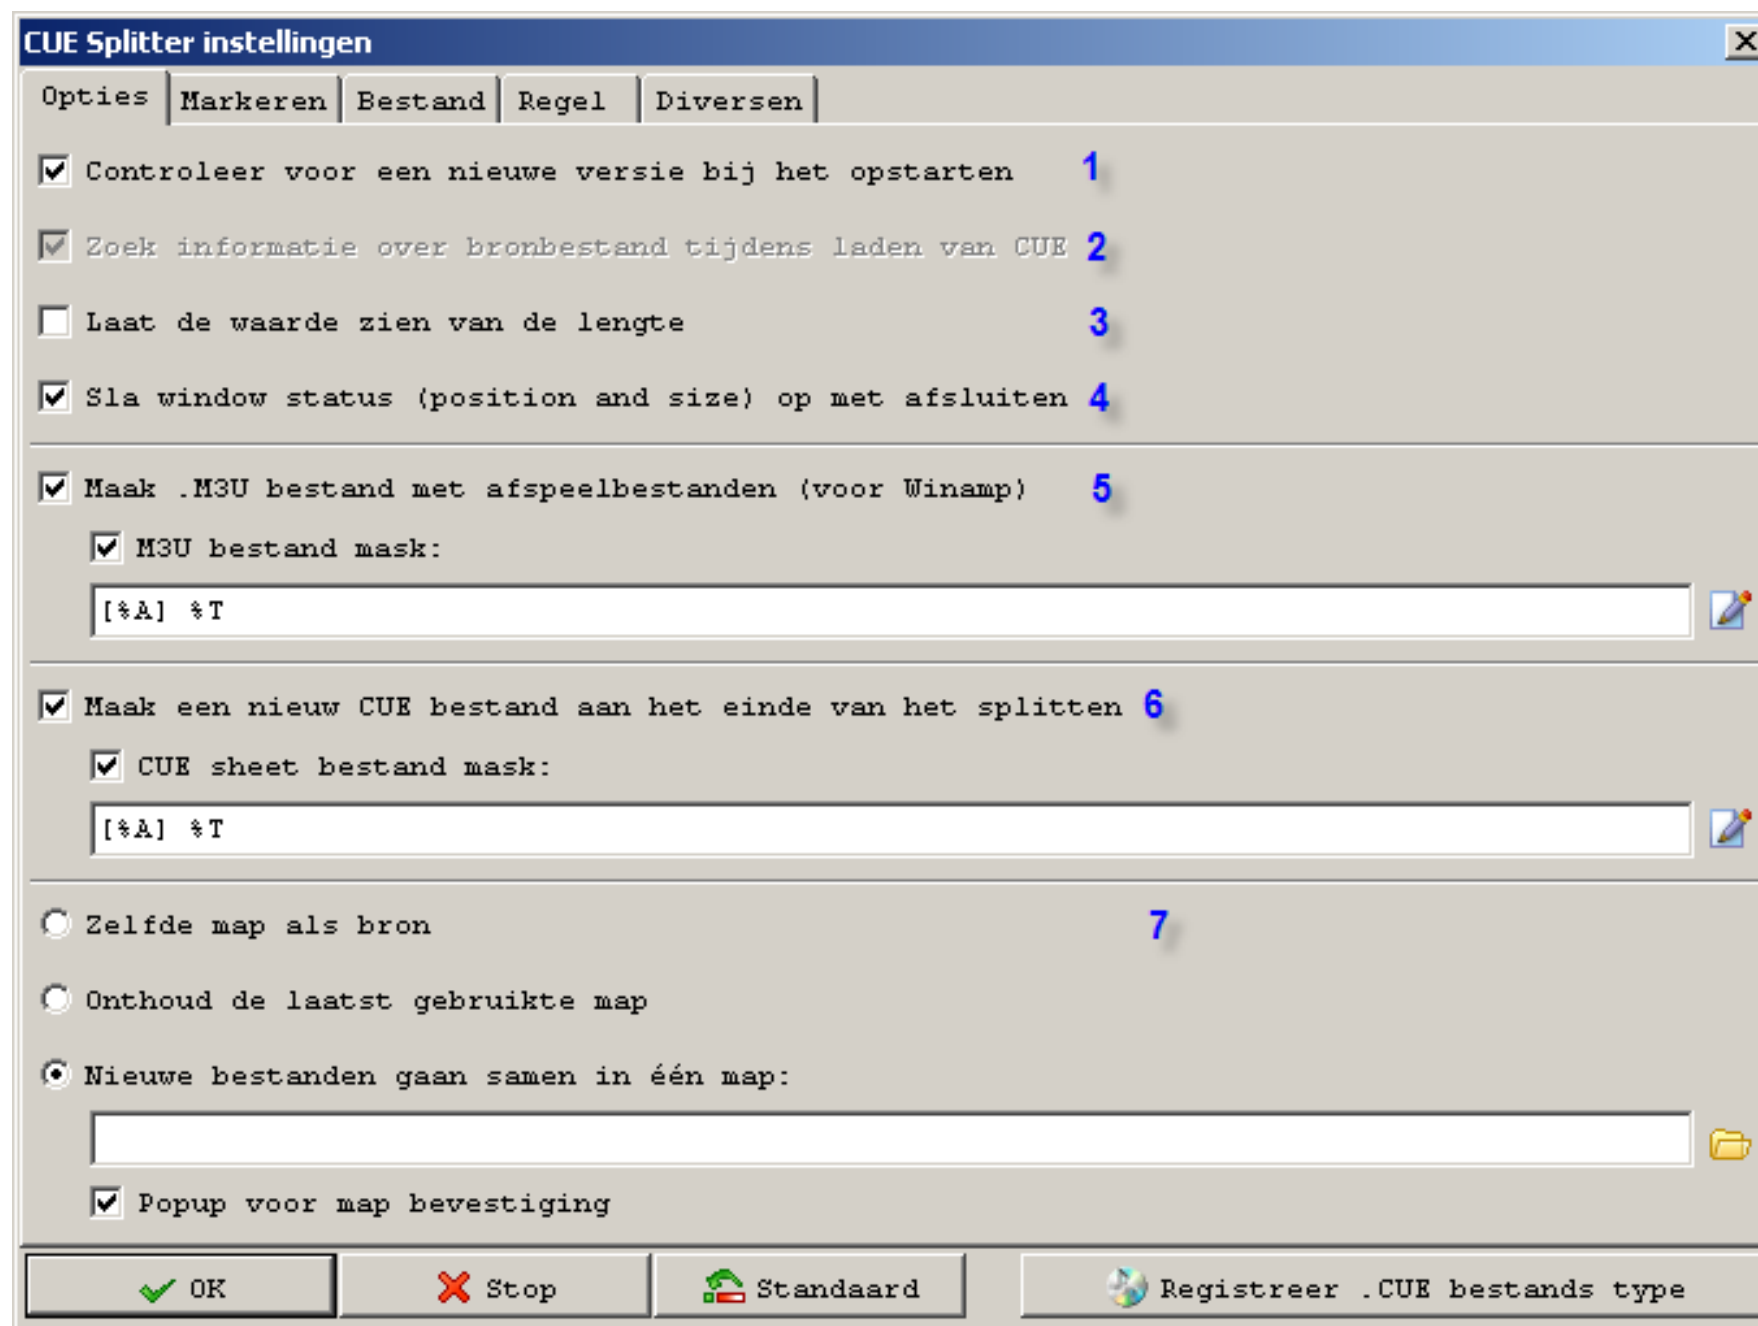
CUE Splitter instellingen

Opties | Markeren | Bestand | Regel | Diversen

Controleer voor een nieuwe versie bij het opstarten 1

Zoek informatie over bronbestand tijdens laden van CUE 2

Laat de waarde zien van de lengte 3

Sla window status (position and size) op met afsluiten 4

Maak .M3U bestand met afspeelbestanden (voor Winamp) 5

M3U bestand mask:

[%A] %T

Maak een nieuw CUE bestand aan het einde van het splitten 6

CUE sheet bestand mask:

[%A] %T

Zelfde map als bron 7

Onthoud de laatst gebruikte map

Nieuwe bestanden gaan samen in één map:

Popup voor map bevestiging

OK | Stop | Standaard | Registreer .CUE bestands type